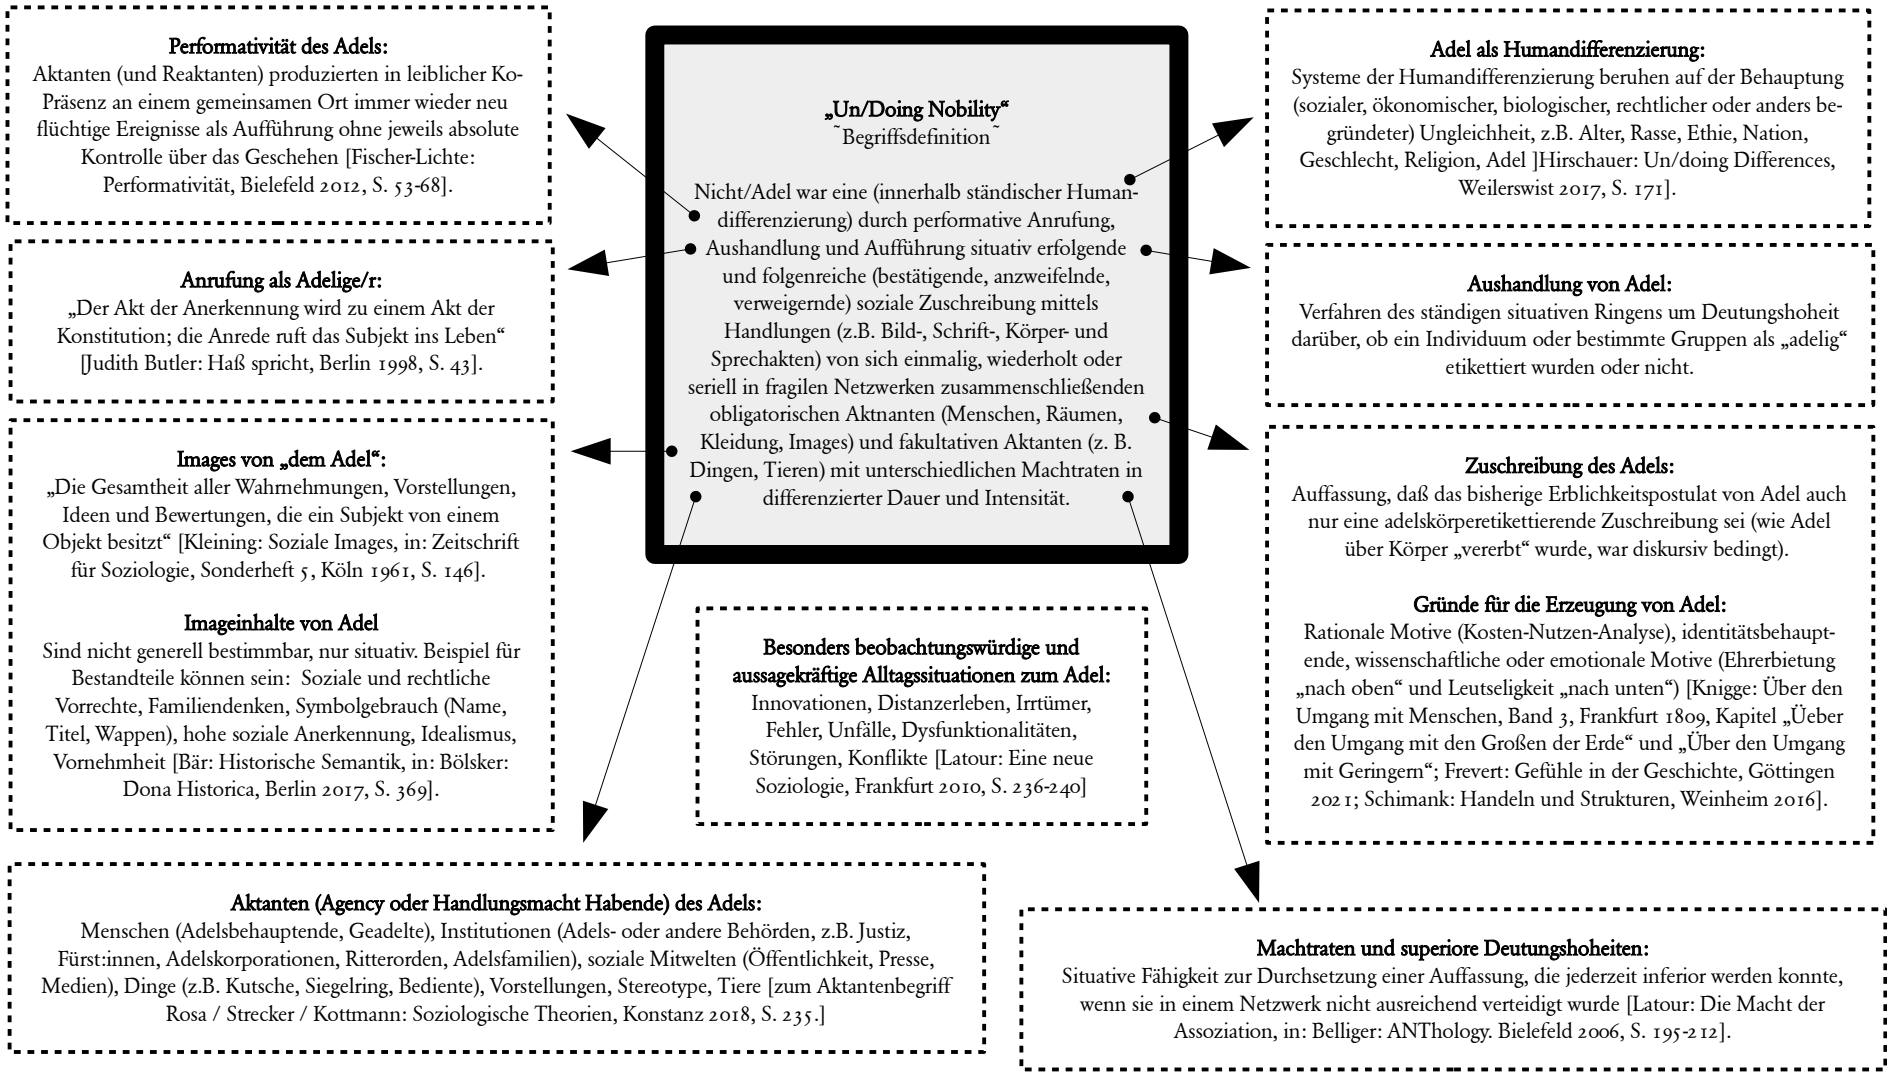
„Un/Doing Nobility“
˜Begriffsdefinition˜

Nicht/Adel war eine (innerhalb ständischer Humandifferenzierung) durch performative Anrufung, Aushandlung und Aufführung situativ erfolgende und folgenreiche (bestätigende, anzweifelnde, verweigernde) soziale Zuschreibung mittels Handlungen (z.B. Bild-, Schrift-, Körper- und Sprechakten) von sich einmalig, wiederholt oder seriell in fragilen Netzwerken zusammenschließenden obligatorischen Aktnanten (Menschen, Räumen, Kleidung, Images) und fakultativen Aktanten (z. B. Dingen, Tieren) mit unterschiedlichen Machtraten in differenzierter Dauer und Intensität.

Performativität des Adels:
Aktanten (und Reaktanten) produzierten in leiblicher Ko-Präsenz an einem gemeinsamen Ort immer wieder neu flüchtige Ereignisse als Aufführung ohne jeweils absolute Kontrolle über das Geschehen [Fischer-Lichte: Performativität, Bielefeld 2012, S. 53-68].

Anrufung als Adelige/r:
„Der Akt der Anerkennung wird zu einem Akt der Konstitution; die Anrede ruft das Subjekt ins Leben“ [Judith Butler: Haß spricht, Berlin 1998, S. 43].

Images von „dem Adel“:
„Die Gesamtheit aller Wahrnehmungen, Vorstellungen, Ideen und Bewertungen, die ein Subjekt von einem Objekt besitzt“ [Kleining: Soziale Images, in: Zeitschrift für Soziologie, Sonderheft 5, Köln 1961, S. 146].

Imageinhalte von Adel
Sind nicht generell bestimmbar, nur situativ. Beispiel für Bestandteile können sein: Soziale und rechtliche Vorrechte, Familiendenken, Symbolgebrauch (Name, Titel, Wappen), hohe soziale Anerkennung, Idealismus, Vornehmheit [Bär: Historische Semantik, in: Bölsker: Dona Historica, Berlin 2017, S. 369].

Adel als Humandifferenzierung:
Systeme der Humandifferenzierung beruhen auf der Behauptung (sozialer, ökonomischer, biologischer, rechtlicher oder anders begründeter) Ungleichheit, z.B. Alter, Rasse, Ethie, Nation, Geschlecht, Religion, Adel ]Hirschauer: Un/doing Differences, Weilerswist 2017, S. 171].

Aushandlung von Adel:
Verfahren des ständigen situativen Ringens um Deutungshoheit darüber, ob ein Individuum oder bestimmte Gruppen als „adelig“ etikettiert wurden oder nicht.

Zuschreibung des Adels:
Auffassung, daß das bisherige Erblichkeitspostulat von Adel auch nur eine adelskörperetikettierende Zuschreibung sei (wie Adel über Körper „vererbt“ wurde, war diskursiv bedingt).

Gründe für die Erzeugung von Adel:
Rationale Motive (Kosten-Nutzen-Analyse), identitätsbehauptende, wissenschaftliche oder emotionale Motive (Ehrerbietung „nach oben“ und Leutseligkeit „nach unten“) [Knigge: Über den Umgang mit Menschen, Band 3, Frankfurt 1809, Kapitel „Ueber den Umgang mit den Großen der Erde“ und „Über den Umgang mit Geringern“; Frevert: Gefühle in der Geschichte, Göttingen 2021; Schimank: Handeln und Strukturen, Weinheim 2016].

Besonders beobachtungswürdige und aussagekräftige Alltagssituationen zum Adel:
Innovationen, Distanzerleben, Irrtümer, Fehler, Unfälle, Dysfunktionalitäten, Störungen, Konflikte [Latour: Eine neue Soziologie, Frankfurt 2010, S. 236-240]

Aktanten (Agency oder Handlungsmacht Habende) des Adels:
Menschen (Adelsbehauptende, Geadelte), Institutionen (Adels- oder andere Behörden, z.B. Justiz, Fürst:innen, Adelskorporationen, Ritterorden, Adelsfamilien), soziale Mitwelten (Öffentlichkeit, Presse, Medien), Dinge (z.B. Kutsche, Siegelring, Bediente), Vorstellungen, Stereotype, Tiere [zum Aktantenbegriff Rosa / Strecker / Kottmann: Soziologische Theorien, Konstanz 2018, S. 235.]

Machtraten und superiore Deutungshoheiten:
Situative Fähigkeit zur Durchsetzung einer Auffassung, die jederzeit inferior werden konnte, wenn sie in einem Netzwerk nicht ausreichend verteidigt wurde [Latour: Die Macht der Assoziation, in: Belliger: ANThology. Bielefeld 2006, S. 195-212].